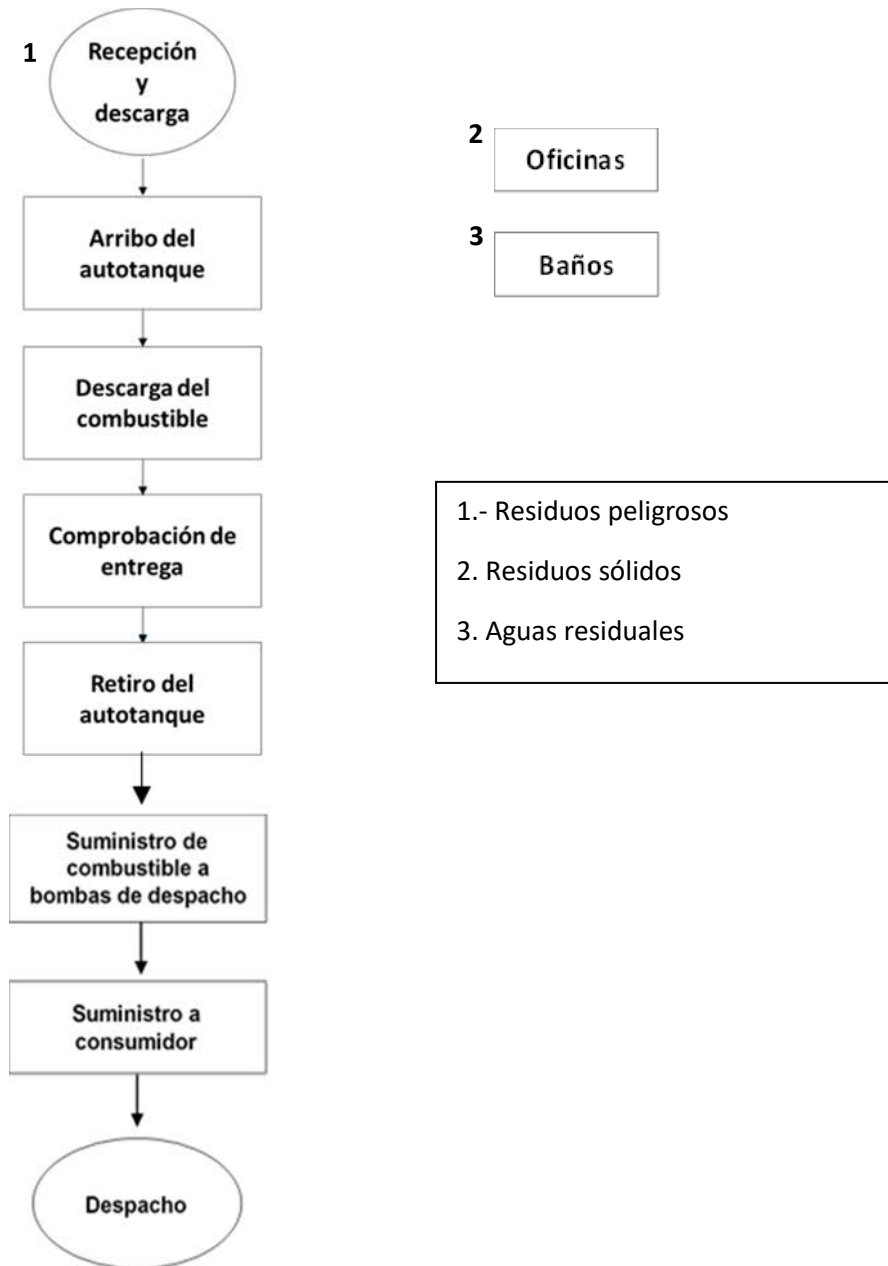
1 Recepción y descarga

Arribo del autotanque

Descarga del combustible

Comprobación de entrega

Retiro del autotanque

Suministro de combustible a bombas de despacho

Suministro a consumidor

Despacho

2 Oficinas

3 Baños

1.- Residuos peligrosos

2. Residuos sólidos

3. Aguas residuales